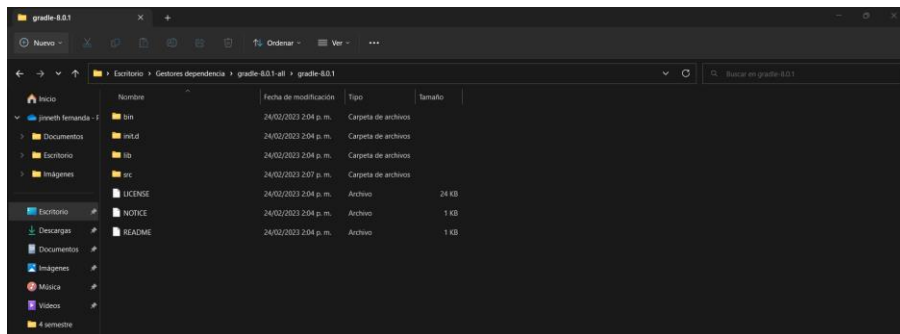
gradle-8.0.1

Nuevo

Ordenar

Ver

...

Escritorio > Gestores dependencia > gradle-8.0.1-all > gradle-8.0.1

Buscar en gradle-8.0.1

Inicio

jinneth fernanda - F

Documentos

Escritorio

Imágenes

Escritorio

Descargas

Documentos

Imágenes

Música

Videos

4 semestre

| Nombre | Fecha de modificación | Tipo | Tamaño |
|---|---|---|---|
| bin | 24/02/2023 2:04 p. m. | Carpeta de archivos | |
| init.d | 24/02/2023 2:04 p. m. | Carpeta de archivos | |
| lib | 24/02/2023 2:04 p. m. | Carpeta de archivos | |
| src | 24/02/2023 2:07 p. m. | Carpeta de archivos | |
| LICENSE | 24/02/2023 2:04 p. m. | Archivo | 24 KB |
| NOTICE | 24/02/2023 2:04 p. m. | Archivo | 1 KB |
| README | 24/02/2023 2:04 p. m. | Archivo | 1 KB |